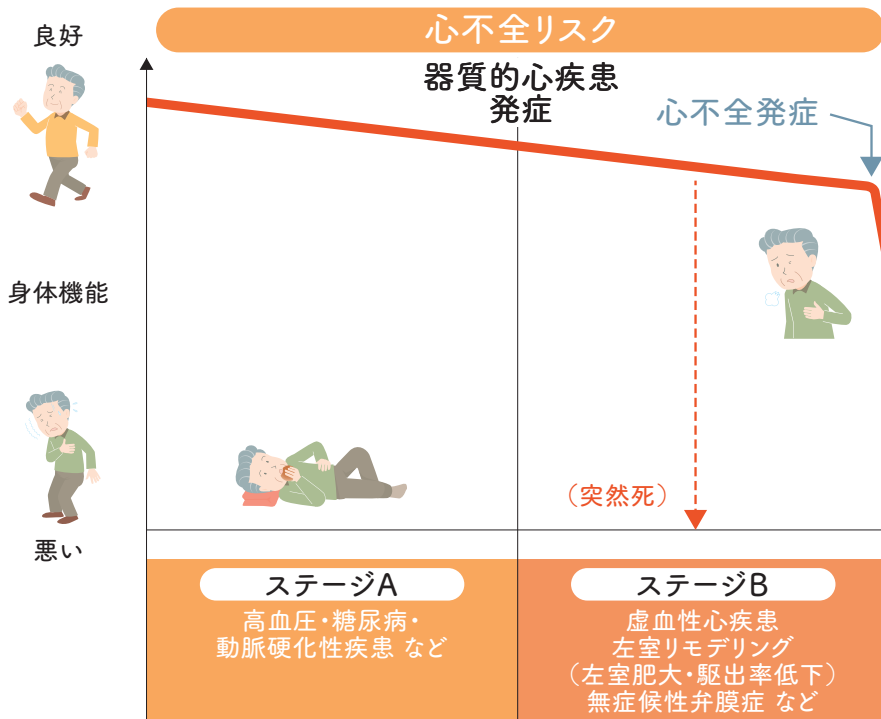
心不全リスク

良好

器質的心疾患
発症

心不全発症

身体機能

（突然死）

悪い

ステージA

高血圧・糖尿病・
動脈硬化性疾患 など

ステージB

虚血性心疾患
左室リモデリング
（左室肥大・駆出率低下）
無症候性弁膜症 など